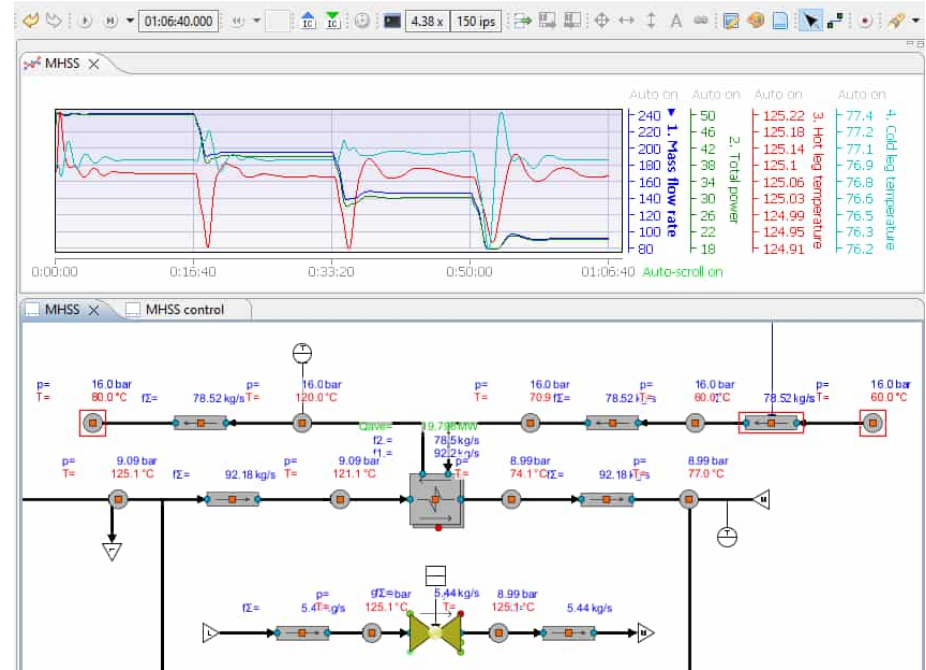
01:06:40.000 4.38 x 150 ips

MHSS

Auto on Auto on Auto on Auto on

240 220 200 180 160 140 120 100 80
1. Mass flow rate

50 46 42 38 34 30 26 22 18
2. Total power

125.22 125.18 125.14 125.1 125.06 125.03 124.99 124.95 124.91
3. Hot leg temperature

77.4 77.2 77.1 76.9 76.8 76.6 76.5 76.3 76.2
4. Cold leg temperature

0:00:00 0:16:40 0:33:20 0:50:00 01:06:40 Auto-scroll on

MHSS MHSS control

p= T= 16.0 bar 80.0 °C
fΣ= 78.52 kg/s
p= T= 16.0 bar 120.0 °C
p= T= 16.0 bar 70.9 °C
fΣ= 78.52 kg/s
p= T= 16.0 bar 60.0 °C
78.52 kg/s
p= T= 16.0 bar 60.0 °C
Qave= 19.798 MW
f2.= 78.5 kg/s
f1.= 92.2 kg/s
p= T= 9.09 bar 125.1 °C
fΣ= 92.18 kg/s
p= T= 9.09 bar 121.1 °C
p= T= 8.99 bar 74.1 °C
fΣ= 92.18 kg/s
p= T= 8.99 bar 77.0 °C
fΣ= 5.44 kg/s
p= T= 9.09 bar 125.1 °C
5.44 kg/s
p= T= 8.99 bar 125.1 °C
5.44 kg/s